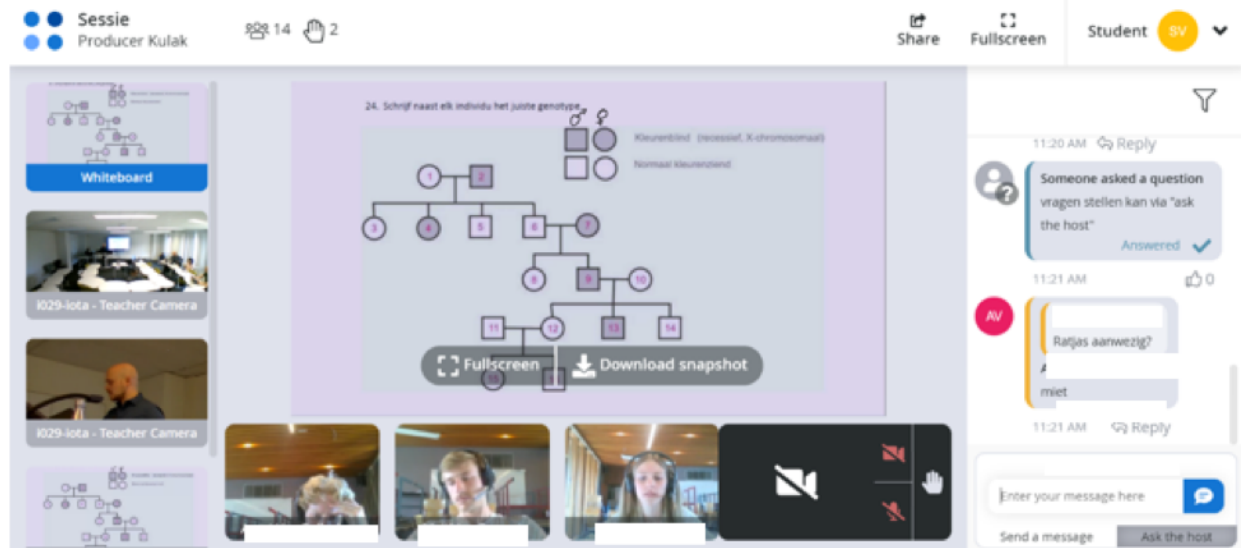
Sessie
Producer Kulak

14 2

Share
Fullscreen
Student SV

Whiteboard

I029-Iota - Teacher Camera

I029-Iota - Teacher Camera

24. Schrijf naast elk individu het juiste genotype

♂ ♀

Kleurenblind (recessief, X-chromosomaal)

Normaal kleurenziend

1 2
3 4 5 6 7
8 9 10
11 12 13 14
15

Fullscreen Download snapshot

11:20 AM Reply

Someone asked a question
vragen stellen kan via "ask the host"
Answered

11:21 AM 0

AV
Ratjas aanwezig?
miet

11:21 AM Reply

Enter your message here

Send a message
Ask the host